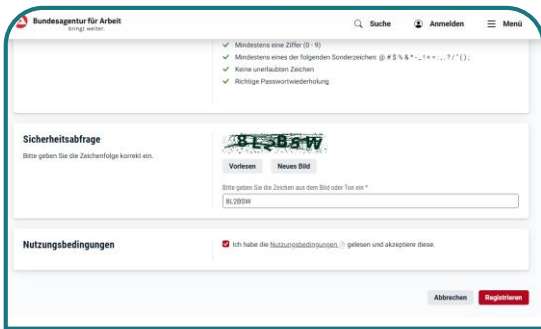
Bundesagentur für Arbeit
bringt weiter.

Suche
Anmelden
Menü

Mindestens eine Ziffer (0 - 9)
Mindestens eines der folgenden Sonderzeichen: @ # $ % & * - _ ! + = : ; , . ? / " ( ) ;
Keine unerlaubten Zeichen
Richtige Passwortwiederholung

Sicherheitsabfrage

Bitte geben Sie die Zeichenfolge korrekt ein.

8L2BSW

Vorlesen
Neues Bild

Bitte geben Sie die Zeichen aus dem Bild oder Ton ein *

8L2BSW

Nutzungsbedingungen

Ich habe die Nutzungsbedingungen gelesen und akzeptiere diese.

Abbrechen
Registrieren